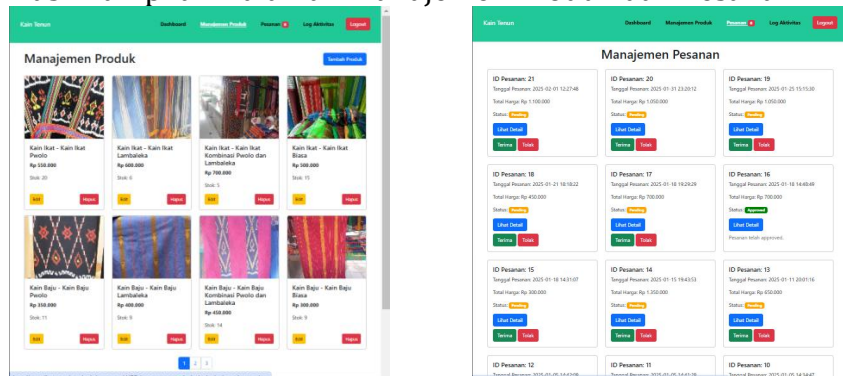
Kain Tenun Dashboard Manajemen Produk Pesanan 6 Log Aktivitas Logout

Manajemen Produk

Tambah Produk

Kain Ikat - Kain Ikat Pwolo
Rp 350.000
Stok: 20
Edit Hapus

Kain Ikat - Kain Ikat Lambaleka
Rp 600.000
Stok: 6
Edit Hapus

Kain Ikat - Kain Ikat Kombinasi Pwolo dan Lambaleka
Rp 700.000
Stok: 5
Edit Hapus

Kain Ikat - Kain Ikat Biasa
Rp 300.000
Stok: 15
Edit Hapus

Kain Baju - Kain Baju Pwolo
Rp 350.000
Stok: 11
Edit Hapus

Kain Baju - Kain Baju Lambaleka
Rp 400.000
Stok: 9
Edit Hapus

Kain Baju - Kain Baju Kombinasi Pwolo dan Lambaleka
Rp 450.000
Stok: 14
Edit Hapus

Kain Baju - Kain Baju Biasa
Rp 300.000
Stok: 9
Edit Hapus

1 2 3

Kain Tenun Dashboard Manajemen Produk Pesanan 6 Log Aktivitas Logout

Manajemen Pesanan

ID Pesanan: 21
Tanggal Pesanan: 2025-02-01 12:27:48
Total Harga: Rp 1.100.000
Status: Pending
Lihat Detail
Terima Tolak

ID Pesanan: 20
Tanggal Pesanan: 2025-01-31 23:20:12
Total Harga: Rp 1.050.000
Status: Pending
Lihat Detail
Terima Tolak

ID Pesanan: 19
Tanggal Pesanan: 2025-01-25 15:15:30
Total Harga: Rp 1.050.000
Status: Pending
Lihat Detail
Terima Tolak

ID Pesanan: 18
Tanggal Pesanan: 2025-01-21 18:18:22
Total Harga: Rp 450.000
Status: Pending
Lihat Detail
Terima Tolak

ID Pesanan: 17
Tanggal Pesanan: 2025-01-18 19:29:29
Total Harga: Rp 700.000
Status: Pending
Lihat Detail
Terima Tolak

ID Pesanan: 16
Tanggal Pesanan: 2025-01-18 14:48:49
Total Harga: Rp 700.000
Status: Approved
Lihat Detail
Pesanan telah approved.

ID Pesanan: 15
Tanggal Pesanan: 2025-01-18 14:31:07
Total Harga: Rp 300.000
Status: Pending
Lihat Detail
Terima Tolak

ID Pesanan: 14
Tanggal Pesanan: 2025-01-15 19:43:53
Total Harga: Rp 1.350.000
Status: Pending
Lihat Detail
Terima Tolak

ID Pesanan: 13
Tanggal Pesanan: 2025-01-11 20:01:16
Total Harga: Rp 650.000
Status: Pending
Lihat Detail
Terima Tolak

ID Pesanan: 12
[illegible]

ID Pesanan: 11
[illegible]

ID Pesanan: 10
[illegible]